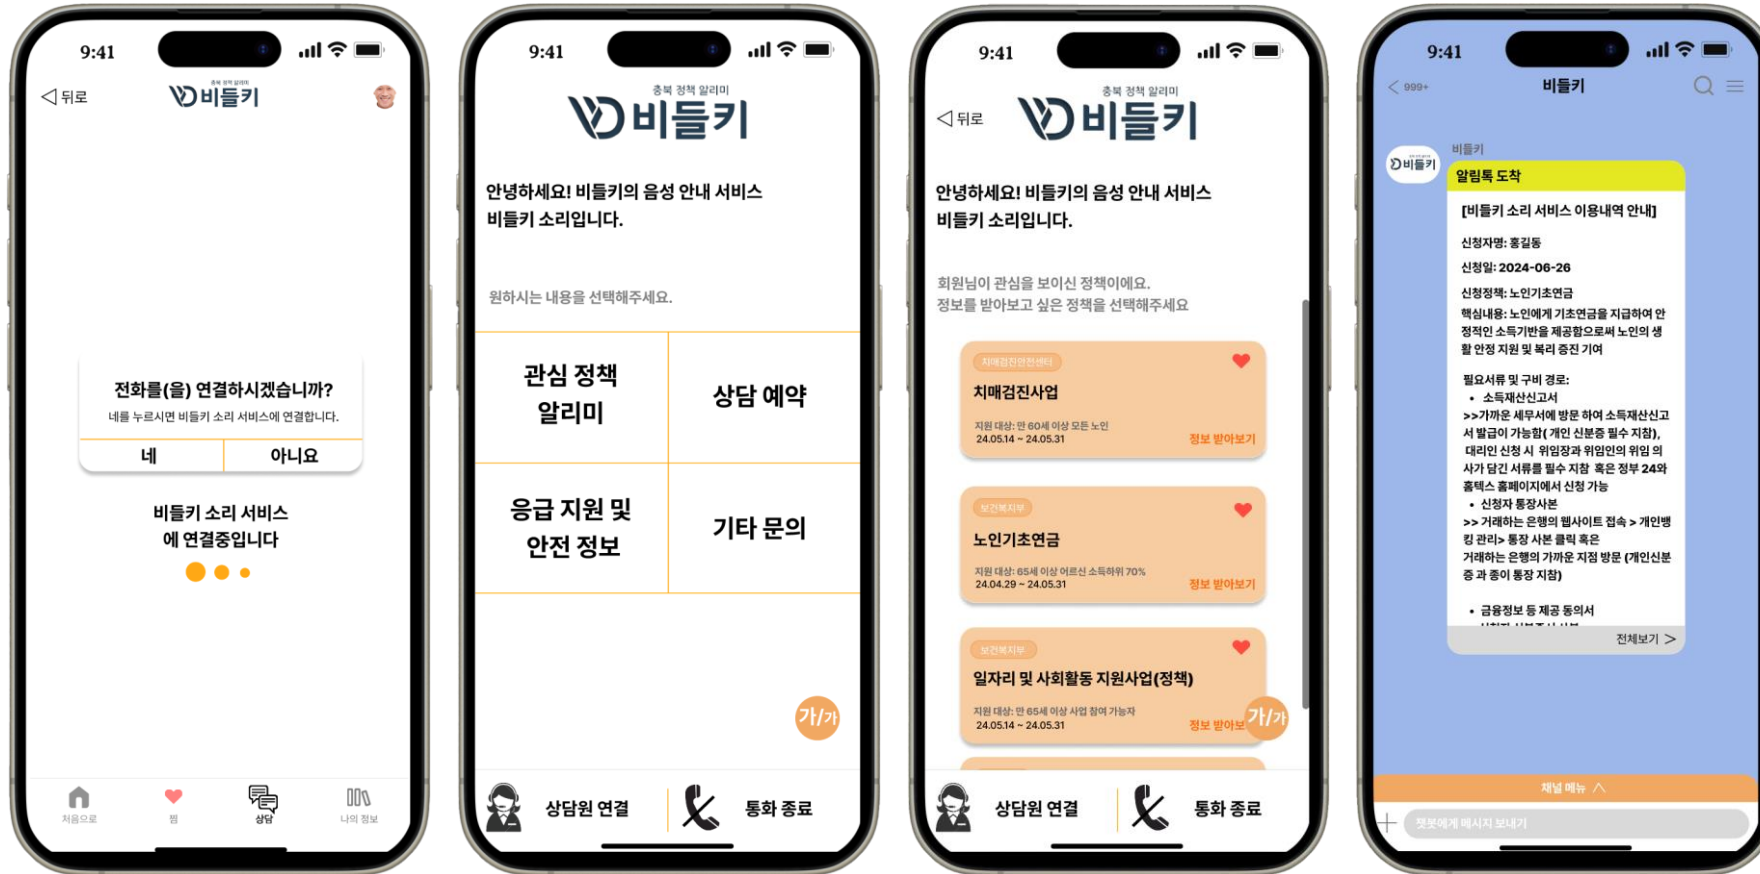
9:41

◁ 뒤로

충북 정책 알리미
비들키

전화를(을) 연결하시겠습니까?
네를 누르시면 비들키 소리 서비스에 연결합니다.

네 | 아니요

비들키 소리 서비스
에 연결중입니다

처음으로 | 찜 | 상담 | 나의 정보

9:41

충북 정책 알리미
비들키

안녕하세요! 비들키의 음성 안내 서비스 비들키 소리입니다.

원하시는 내용을 선택해주세요.

| 관심 정책 알리미 | 상담 예약 |
|---|---|
| 응급 지원 및 안전 정보 | 기타 문의 |

가/가

상담원 연결 | 통화 종료

9:41

◁ 뒤로

충북 정책 알리미
비들키

안녕하세요! 비들키의 음성 안내 서비스 비들키 소리입니다.

회원님이 관심을 보이신 정책이에요.
정보를 받아보고 싶은 정책을 선택해주세요

치매검진안전센터
치매검진사업
지원 대상: 만 60세 이상 모든 노인
24.05.14 ~ 24.05.31
정보 받아보기

보건복지부
노인기초연금
지원 대상: 65세 이상 어르신 소득하위 70%
24.04.29 ~ 24.05.31
정보 받아보기

보건복지부
일자리 및 사회활동 지원사업(정책)
지원 대상: 만 65세 이상 사업 참여 가능자
24.05.14 ~ 24.05.31
정보 받아보

가/가

상담원 연결 | 통화 종료

9:41

< 999+
비들키

비들키
알림톡 도착
[비들키 소리 서비스 이용내역 안내]
신청자명: 홍길동
신청일: 2024-06-26
신청정책: 노인기초연금
핵심내용: 노인에게 기초연금을 지급하여 안정적인 소득기반을 제공함으로써 노인의 생활 안정 지원 및 복리 증진 기여

필요서류 및 구비 경로:
• 소득재산신고서
>>가까운 세무서에 방문 하여 소득재산신고서 발급이 가능함( 개인 신분증 필수 지참), 대리인 신청 시 위임장과 위임인의 위임 의사가 담긴 서류를 필수 지참 혹은 정부 24와 홈텍스 홈페이지에서 신청 가능
• 신청자 통장사본
>> 거래하는 은행의 웹사이트 접속 > 개인뱅킹 관리> 통장 사본 클릭 혹은
거래하는 은행의 가까운 지점 방문 (개인신분증 과 종이 통장 지참)

• 금융정보 등 제공 동의서
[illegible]
전체보기 >

채널 메뉴 ^
챗봇에게 메시지 보내기